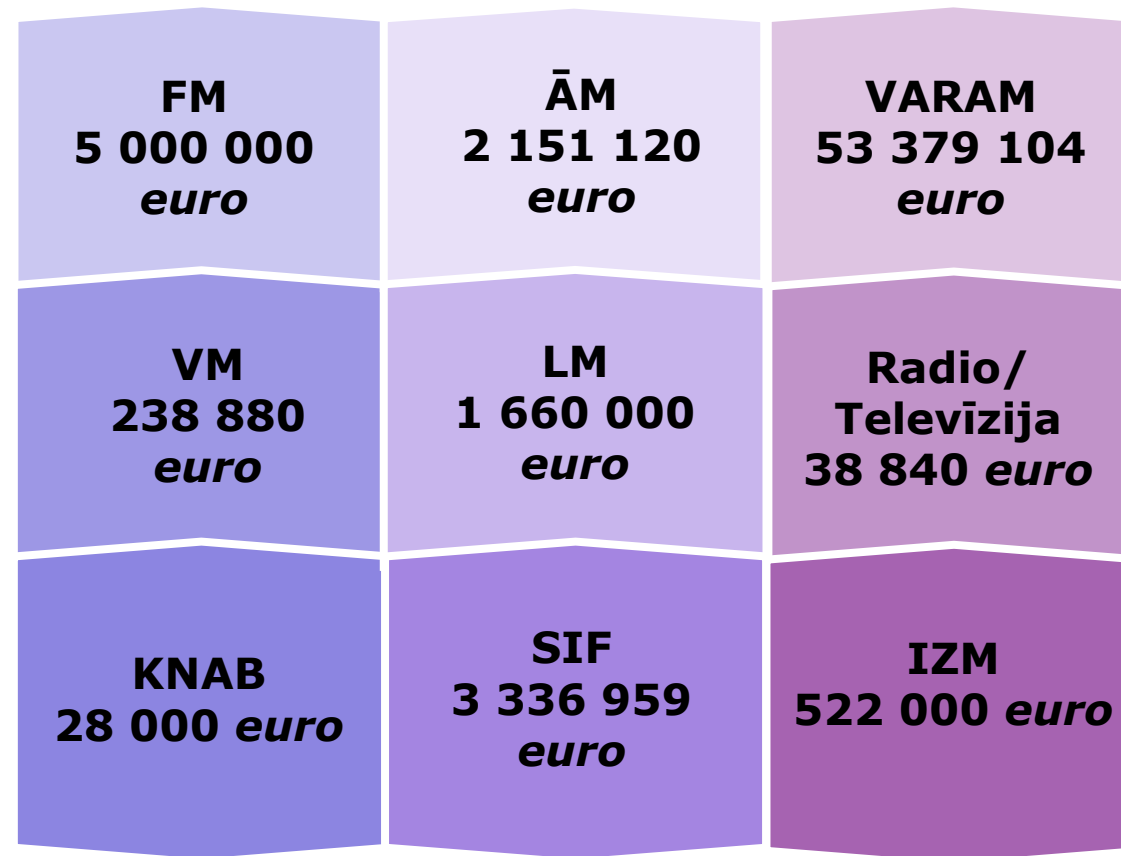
FM
5 000 000
*euro*

ĀM
2 151 120
*euro*

VARAM
53 379 104
*euro*

VM
238 880
*euro*

LM
1 660 000
*euro*

Radio/
Televīzija
38 840 *euro*

KNAB
28 000 *euro*

SIF
3 336 959
*euro*

IZM
522 000 *euro*